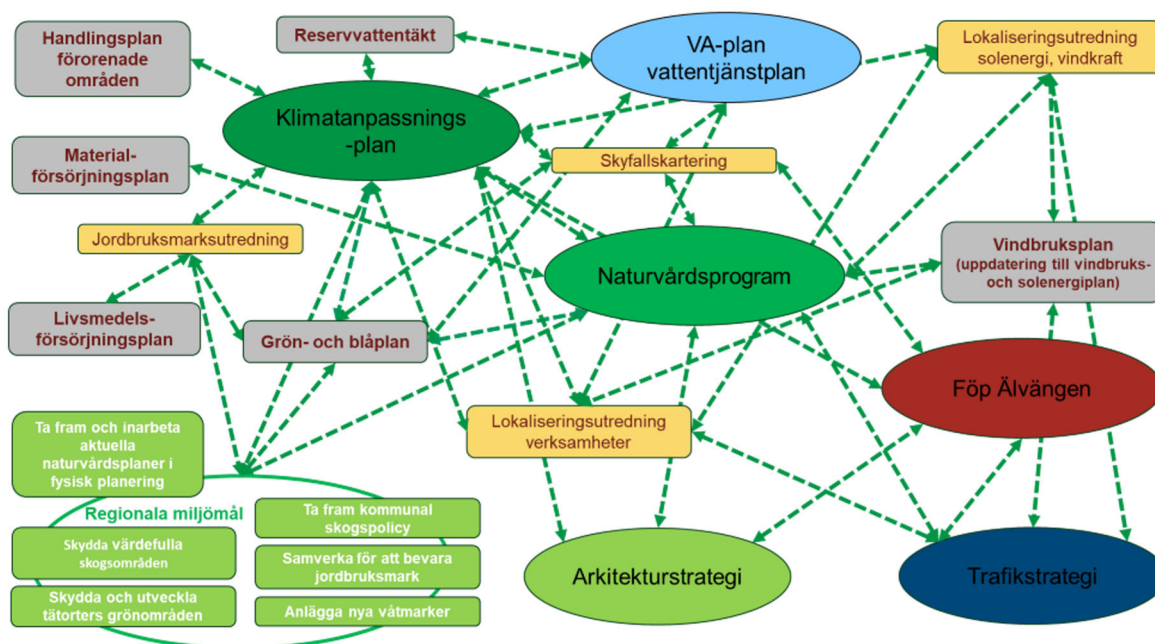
Handlingsplan förorenade områden

Reservvattentäkt

VA-plan vattentjänstplan

Lokaliseringsutredning solenergi, vindkraft

Klimatanpassnings -plan

Material-försörjningsplan

Skyfallskartering

Jordbruksmarksutredning

Naturvårdsprogram

Vindbruksplan (uppdatering till vindbruks- och solenergiplan)

Livsmedels-försörjningsplan

Grön- och blåplan

Föp Älvängen

Ta fram och inarbeta aktuella naturvårdsplaner i fysisk planering

Lokaliseringsutredning verksamheter

Regionala miljömål

Ta fram kommunal skogspolicy

Skydda värdefulla skogsområden

Samverka för att bevara jordbruksmark

Skydda och utveckla tätorters grönområden

Anlägga nya våtmarker

Arkitekturstrategi

Trafikstrategi